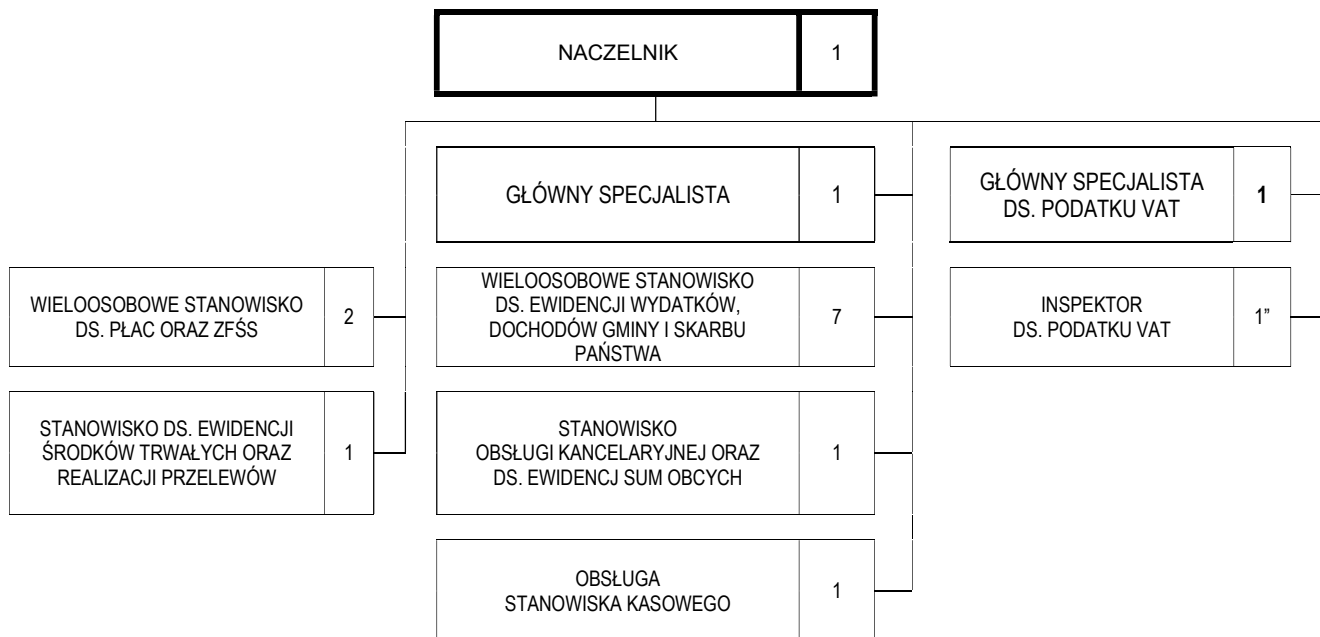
NACZELNIK 1

GŁÓWNY SPECJALISTA 1

GŁÓWNY SPECJALISTA DS. PODATKU VAT 1

WIELOOSOBOWE STANOWISKO DS. PŁAC ORAZ ZFŚS 2

WIELOOSOBOWE STANOWISKO DS. EWIDENCJI WYDATKÓW, DOCHODÓW GMINY I SKARBU PAŃSTWA 7

INSPEKTOR DS. PODATKU VAT 1"

STANOWISKO DS. EWIDENCJI ŚRODKÓW TRWAŁYCH ORAZ REALIZACJI PRZELEWÓW 1

STANOWISKO OBSŁUGI KANCELARYJNEJ ORAZ DS. EWIDENCJ SUM OBCYCH 1

OBSŁUGA STANOWISKA KASOWEGO 1